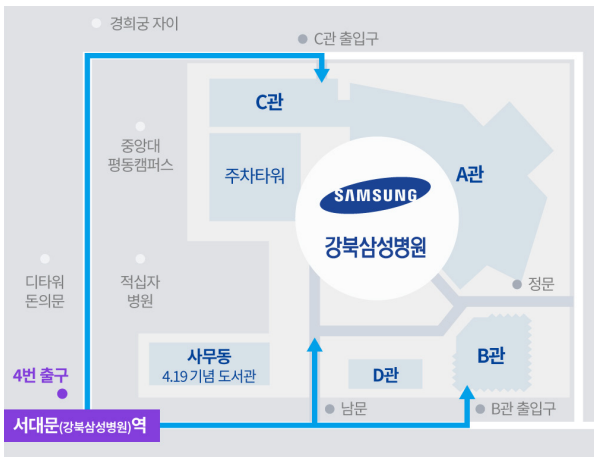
경희궁 자이

C관 출입구

C관

중앙대 평동캠퍼스

주차타워

SAMSUNG

강북삼성병원

A관

디타워 돈의문

적십자 병원

정문

4번 출구

사무동
4.19 기념 도서관

D관

B관

남문

B관 출입구

서대문(강북삼성병원)역